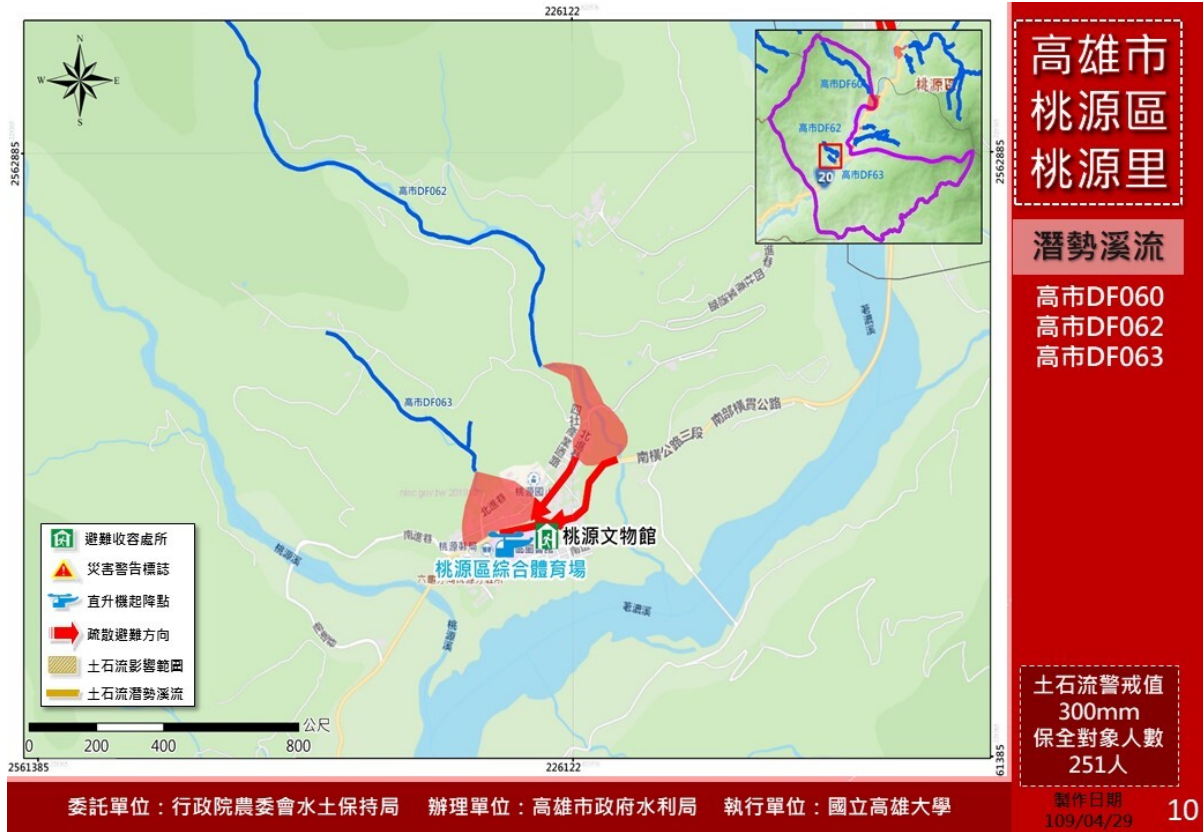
226122

2562885

2562885

N
W E
S

高市DF062

高市DF063

南橫公路三段

南部橫貫公路

桃源文物館

桃源區綜合體育場

荖濃溪

荖濃溪

桃源溪

高市DF060

高市DF62

高市DF63

桃源區

20

避難收容處所
災害警告標誌
直升機起降點
疏散避難方向
土石流影響範圍
土石流潛勢溪流

公尺
0 200 400 800

2561385

226122

61385

高雄市
桃源區
桃源里

潛勢溪流

高市DF060
高市DF062
高市DF063

土石流警戒值
300mm
保全對象人數
251人

委託單位：行政院農委會水土保持局　辦理單位：高雄市政府水利局　執行單位：國立高雄大學

製作日期
109/04/29

10